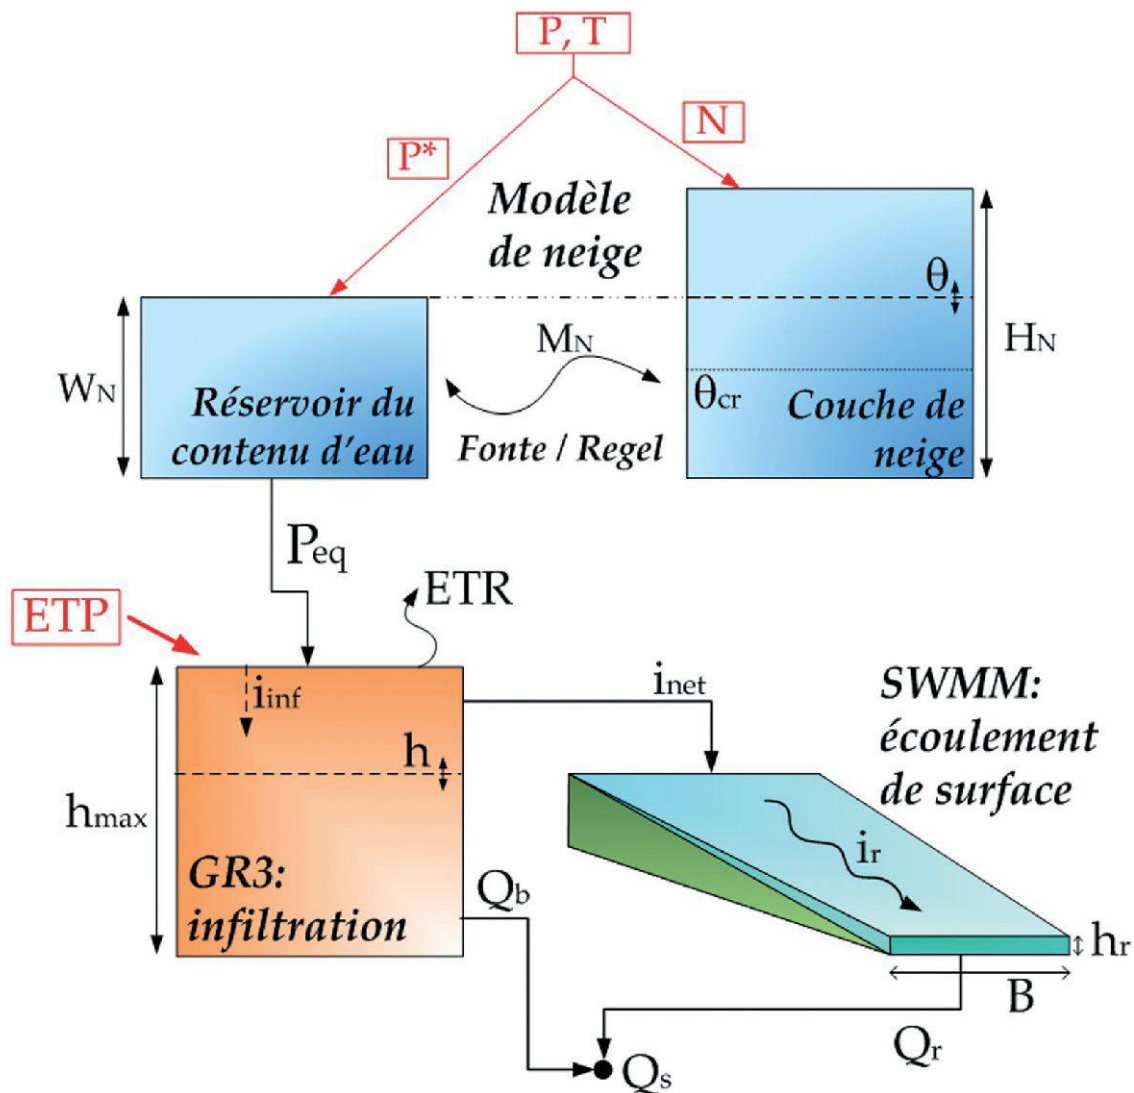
P, T

P*

N

Modèle de neige

$W_N$

Réservoir du contenu d'eau

$M_N$

Fonte / Regel

$\theta$

$\theta_{cr}$

Couche de neige

$H_N$

$P_{eq}$

ETR

ETP

$i_{inf}$

$h$

$h_{max}$

GR3: infiltration

$i_{net}$

SWMM: écoulement de surface

$i_r$

$h_r$

B

$Q_b$

$Q_r$

$Q_s$